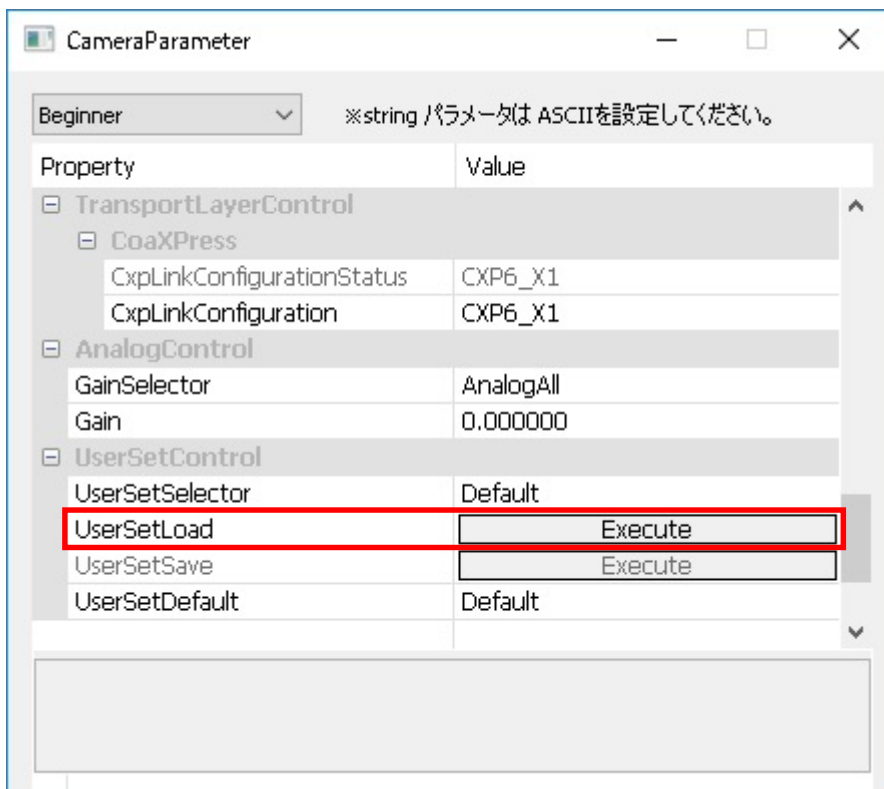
CameraParameter

Beginner ※string パラメータは ASCIIを設定してください。

| Property | Value |
|---|---|
| ⊟ TransportLayerControl | |
| ⊟ CoaXPress | |
| CxpLinkConfigurationStatus | CXP6_X1 |
| CxpLinkConfiguration | CXP6_X1 |
| ⊟ AnalogControl | |
| GainSelector | AnalogAll |
| Gain | 0.000000 |
| ⊟ UserSetControl | |
| UserSetSelector | Default |
| UserSetLoad | Execute |
| UserSetSave | Execute |
| UserSetDefault | Default |